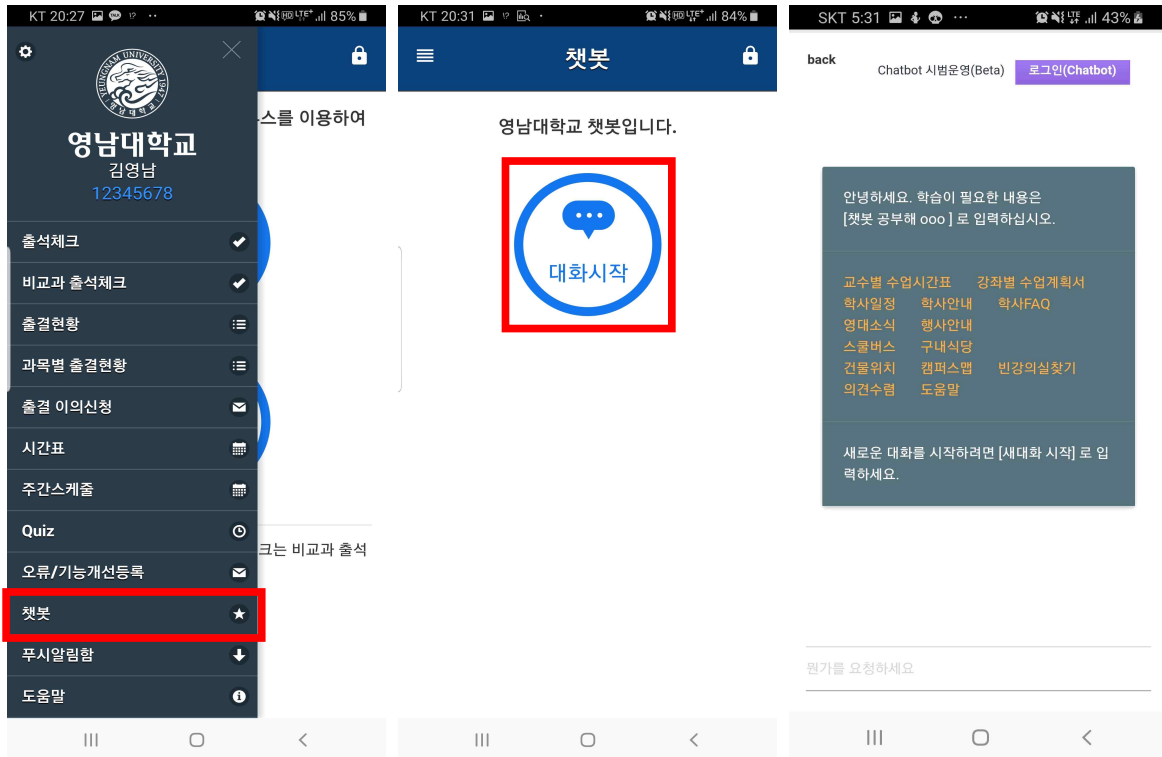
KT 20:27 85%

YEUNGNAM UNIVERSITY 1947

영남대학교
김영남
12345678

스를 이용하여

출석체크
비교과 출석체크
출결현황
과목별 출결현황
출결 이의신청
시간표
주간스케줄
Quiz
오류/기능개선등록
챗봇
푸시알림함
도움말

크는 비교과 출석

KT 20:31 84%

챗봇

영남대학교 챗봇입니다.

대화시작

SKT 5:31 43%

back

Chatbot 시범운영(Beta)

로그인(Chatbot)

안녕하세요. 학습이 필요한 내용은 [챗봇 공부해 ooo ] 로 입력하십시오.

교수별 수업시간표 강좌별 수업계획서
학사일정 학사안내 학사FAQ
영대소식 행사안내
스쿨버스 구내식당
건물위치 캠퍼스맵 빈강의실찾기
의견수렴 도움말

새로운 대화를 시작하려면 [새대화 시작] 로 입력하세요.

뭔가를 요청하세요